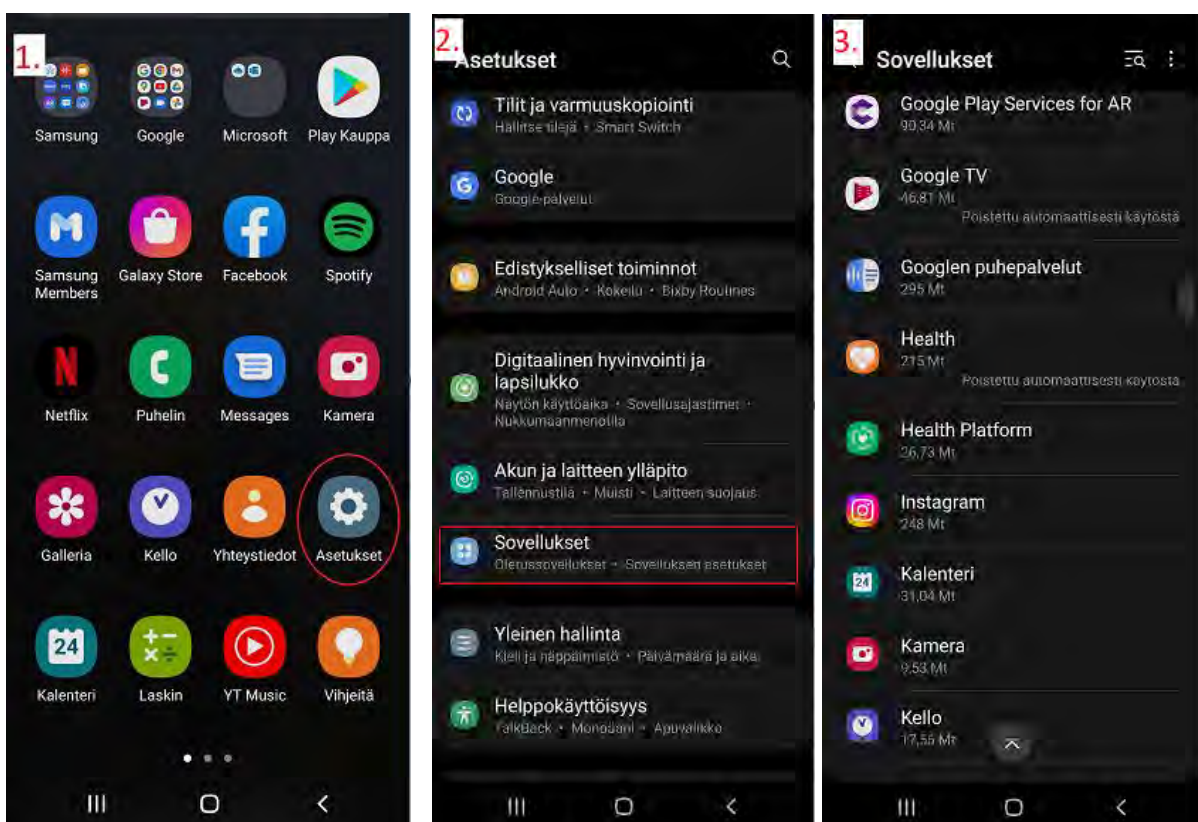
1.

Samsung
Google
Microsoft
Play Kauppa
Samsung Members
Galaxy Store
Facebook
Spotify
Netflix
Puhelin
Messages
Kamera
Galleria
Kello
Yhteystiedot
Asetukset
24
Kalenteri
Laskin
YT Music
Vihjeitä

2.
Asetukset

Tilit ja varmuuskopiointi
Hallitse tilejä • Smart Switch

Google
Google-palvelut

Edistykselliset toiminnot
Android Auto • Kokeilu • Bixby Routines

Digitaalinen hyvinvointi ja lapsilukko
Näytön käyttöaika • Sovellusajastimet • Nukkumaanmenotila

Akun ja laitteen ylläpito
Tallennustila • Muisti • Laitteen suojaus

Sovellukset
Oletussovellukset • Sovellusten asetukset

Yleinen hallinta
Kieli ja näppäimistö • Päivämäärä ja aika

Helppokäyttöisyys
TalkBack • Monoääni • Apuvalikko

3.
Sovellukset

Google Play Services for AR
90,34 Mt

Google TV
46,81 Mt
Poistettu automaattisesti käytöstä

Googlen puhepalvelut
295 Mt

Health
215 Mt
Poistettu automaattisesti käytöstä

Health Platform
26,73 Mt

Instagram
248 Mt

24
Kalenteri
31,04 Mt

Kamera
9,53 Mt

Kello
17,55 Mt